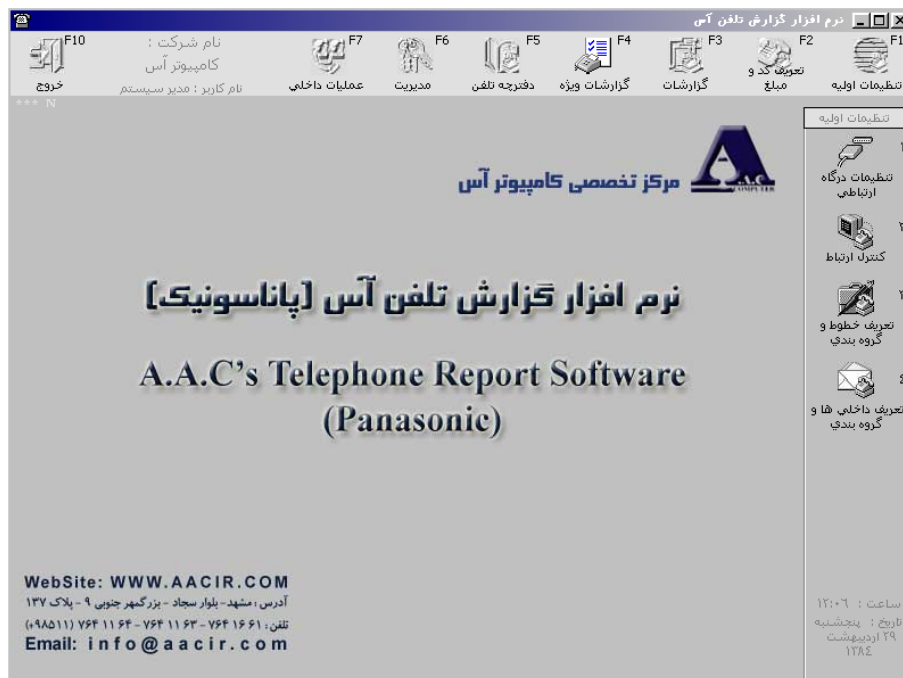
نرم افزار گزارش تلفن آس

F1 تنظیمات اولیه
F2 تعریف کد و مبلغ
F3 گزارشات
F4 گزارشات ویژه
F5 دفترچه تلفن
F6 مدیریت
F7 عملیات داخلی
نام شرکت :
کامپیوتر آس
نام کاربر : مدیر سیستم
F10 خروج

*** N

تنظیمات اولیه
۱ تنظیمات درگاه ارتباطی
۲ کنترل ارتباط
۳ تعریف خطوط و گروه بندي
٤ تعریف داخلي ها و گروه بندي

ساعت : ۱۲:۰٦
تاریخ : پنجشنبه
۲۹ اردیبهشت
۱۳۸٤

مرکز تخصصی کامپیوتر آس

A.A.C COMPUTER

نرم افزار گزارش تلفن آس [پاناسونیک]

A.A.C's Telephone Report Software
(Panasonic)

WebSite: WWW.AACIR.COM
آدرس : مشهد - بلوار سجاد - بزرگمهر جنوبی ۹ - پلاک ۱۳۷
تلفن: ۶۱ ۱۶ ۷۶۴ - ۶۳ ۱۱ ۷۶۴ - ۶۴ ۱۱ ۷۶۴ (۰۹۸۵۱۱)
Email: info@aacir.com